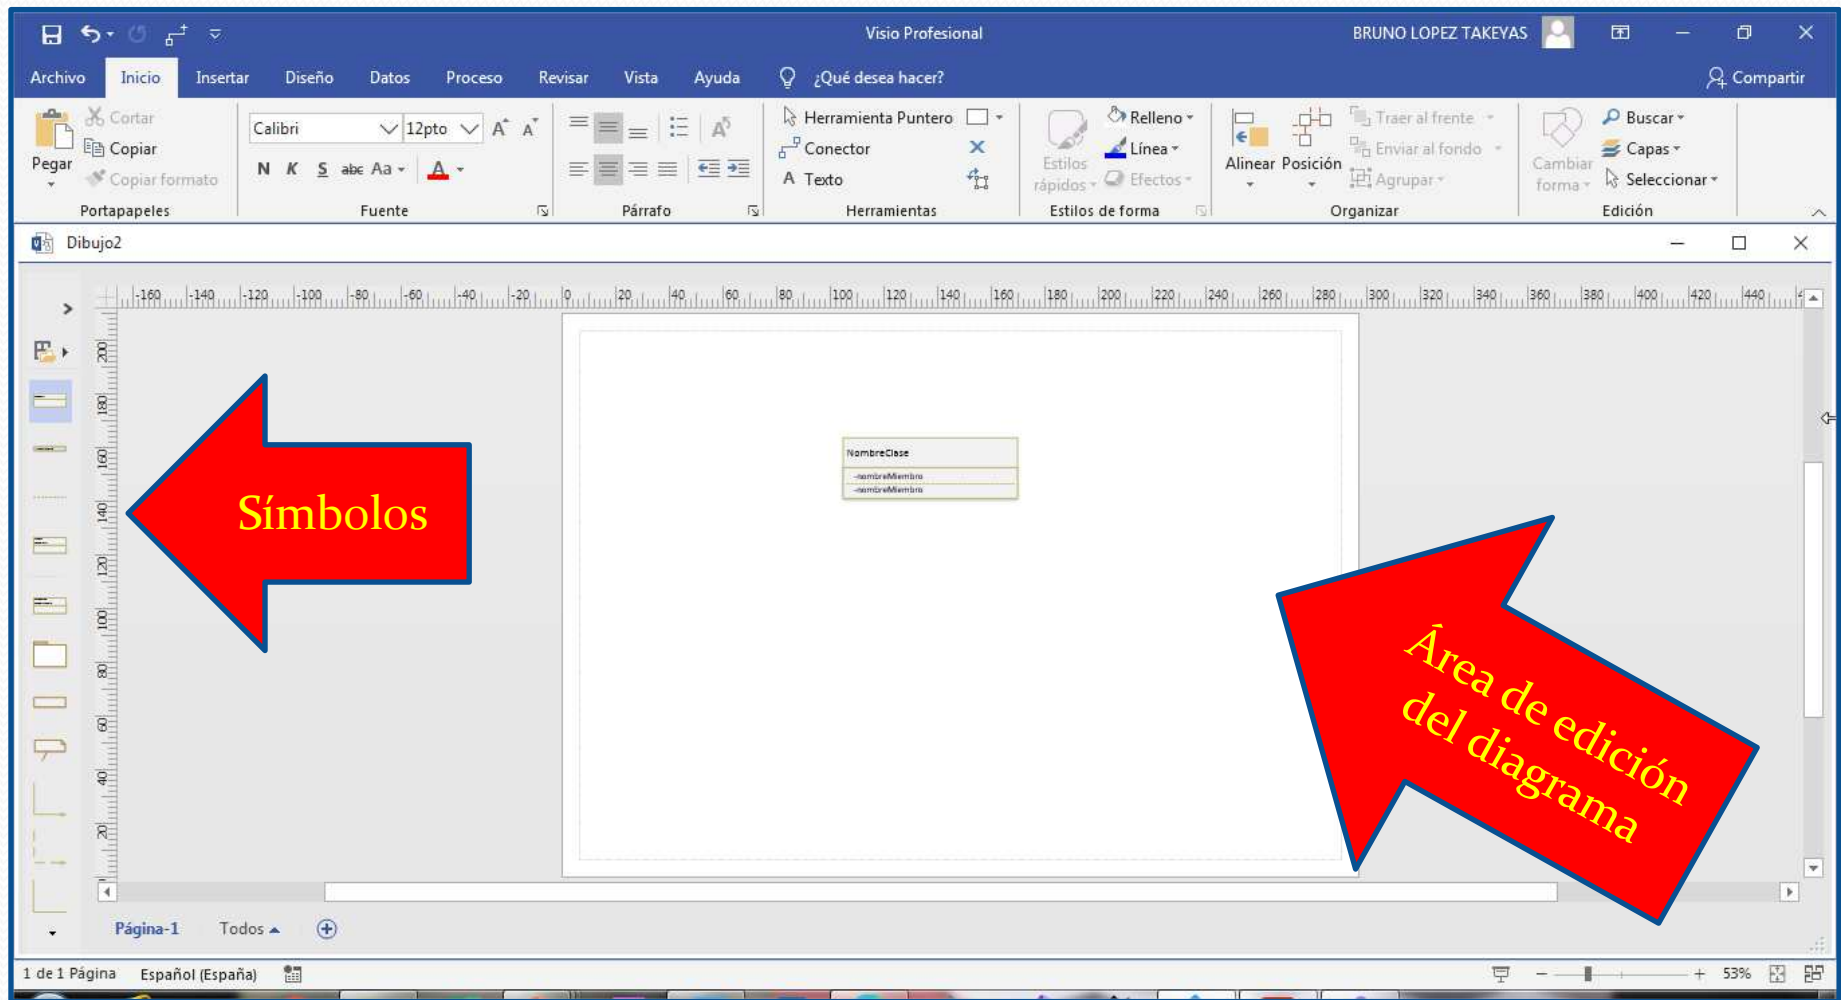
Visio Profesional
BRUNO LOPEZ TAKEYAS
Archivo Inicio Insertar Diseño Datos Proceso Revisar Vista Ayuda ¿Qué desea hacer? Compartir
Cortar
Copiar
Pegar
Copiar formato
Portapapeles
Calibri 12pto
N K S abc Aa
Fuente
Párrafo
Herramienta Puntero
Conector
Texto
Herramientas
Estilos rápidos
Relleno
Línea
Efectos
Estilos de forma
Alinear Posición
Traer al frente
Enviar al fondo
Agrupar
Organizar
Cambiar forma
Buscar
Capas
Seleccionar
Edición
Dibujo2
-160 -140 -120 -100 -80 -60 -40 -20 0 20 40 60 80 100 120 140 160 180 200 220 240 260 280 300 320 340 360 380 400 420 440
200 180 160 140 120 100 80 60 40 20
NombreClase
-nombreMiembro
-nombreMiembro
Símbolos
Área de edición del diagrama
Página-1 Todos
1 de 1 Página Español (España) 53%